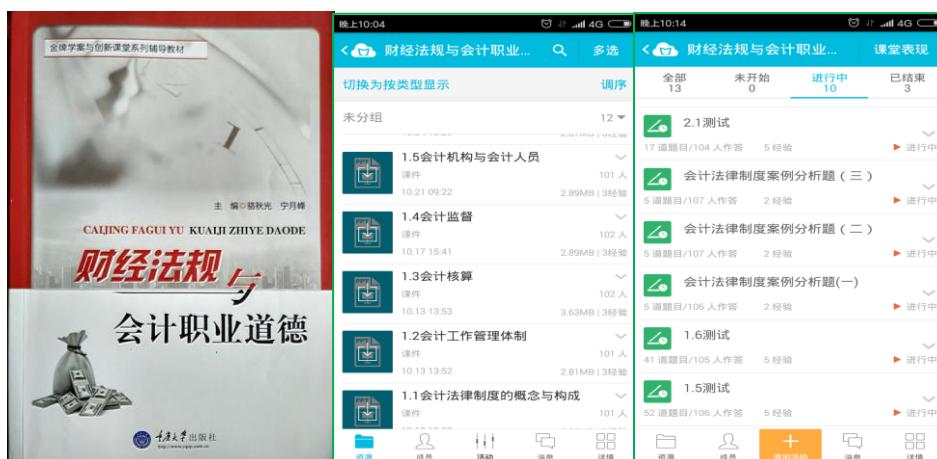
金牌学案与创新课堂系列辅导教材

主 编◎杨秋光 宁月峰

CAIJING FAGUI YU KUAIJI ZHIYE DAODE

财经法规与会计职业道德

重庆大学出版社

晚上10:04 4G

财经法规与会计职业... 多选

切换为按类型显示 调序

未分组 12

1.5会计机构与会计人员
课件 101人
10.21 09:22 2.89MB | 3经验

1.4会计监督
课件 102人
10.17 15:41 2.89MB | 3经验

1.3会计核算
课件 102人
10.13 13:53 3.63MB | 3经验

1.2会计工作管理体制
课件 101人
10.13 13:52 2.81MB | 3经验

1.1会计法律制度的概念与构成
课件 101人

资源 成员 活动 消息 详情

晚上10:14 4G

财经法规与会计职业... 课堂表现

全部 13 | 未开始 0 | 进行中 10 | 已结束 3

2.1测试
17 道题目/104 人作答 5 经验 进行中

会计法律制度案例分析题（三）
5 道题目/107 人作答 2 经验 进行中

会计法律制度案例分析题（二）
5 道题目/107 人作答 2 经验 进行中

会计法律制度案例分析题(一)
5 道题目/106 人作答 2 经验 进行中

1.6测试
41 道题目/105 人作答 5 经验 进行中

1.5测试
52 道题目/106 人作答 5 经验 进行中

资源 成员 添加活动 消息 详情